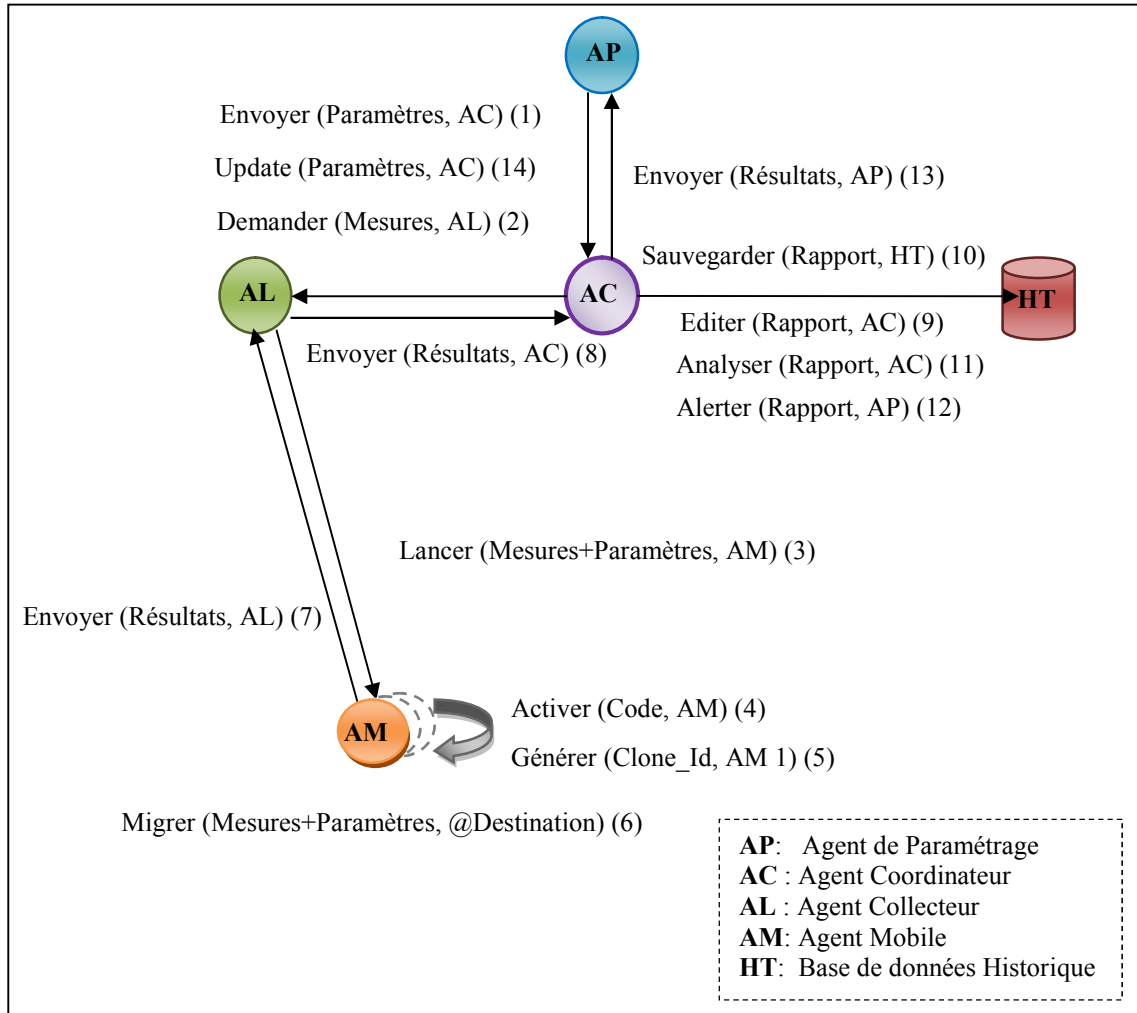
AP

Envoyer (Paramètres, AC) (1)

Update (Paramètres, AC) (14)

Envoyer (Résultats, AP) (13)

Demander (Mesures, AL) (2)

Sauvegarder (Rapport, HT) (10)

AL

AC

HT

Editer (Rapport, AC) (9)

Envoyer (Résultats, AC) (8)

Analyser (Rapport, AC) (11)

Alerter (Rapport, AP) (12)

Lancer (Mesures+Paramètres, AM) (3)

Envoyer (Résultats, AL) (7)

Activer (Code, AM) (4)

AM

Générer (Clone_Id, AM 1) (5)

Migrer (Mesures+Paramètres, @Destination) (6)

**AP**: Agent de Paramétrage
**AC** : Agent Coordinateur
**AL** : Agent Collecteur
**AM**: Agent Mobile
**HT**: Base de données Historique